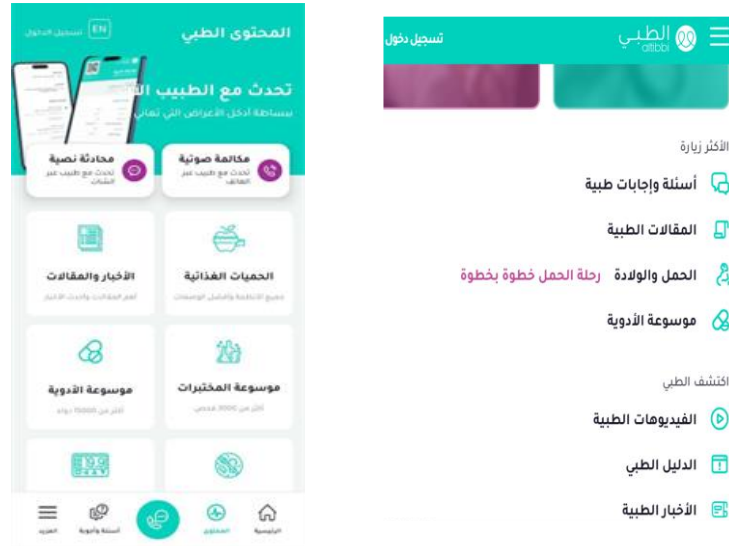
المحتوى الطبي
EN تسجيل الدخول

تحدث مع الطبيب ال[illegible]
ببساطة أدخل الأعراض التي تعا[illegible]

مكالمة صوتية
تحدث مع طبيب عبر الهاتف

محادثة نصية
تحدث مع طبيب عبر الشات

الحميات الغذائية
جميع الأنظمة والبرامج والوصفات

الأخبار والمقالات
أهم المقالات وأحدث الأخبار

موسوعة المختبرات
أكثر من 3000 فحص

موسوعة الأدوية
أكثر من 60000 دواء

الرئيسية
المحتوى
أسئلة وأجوبة
المزيد

الطبي altibbi
تسجيل دخول

الأكثر زيارة
أسئلة وإجابات طبية
المقالات الطبية
الحمل والولادة رحلة الحمل خطوة بخطوة
موسوعة الأدوية

اكتشف الطبي
الفيديوهات الطبية
الدليل الطبي
الأخبار الطبية